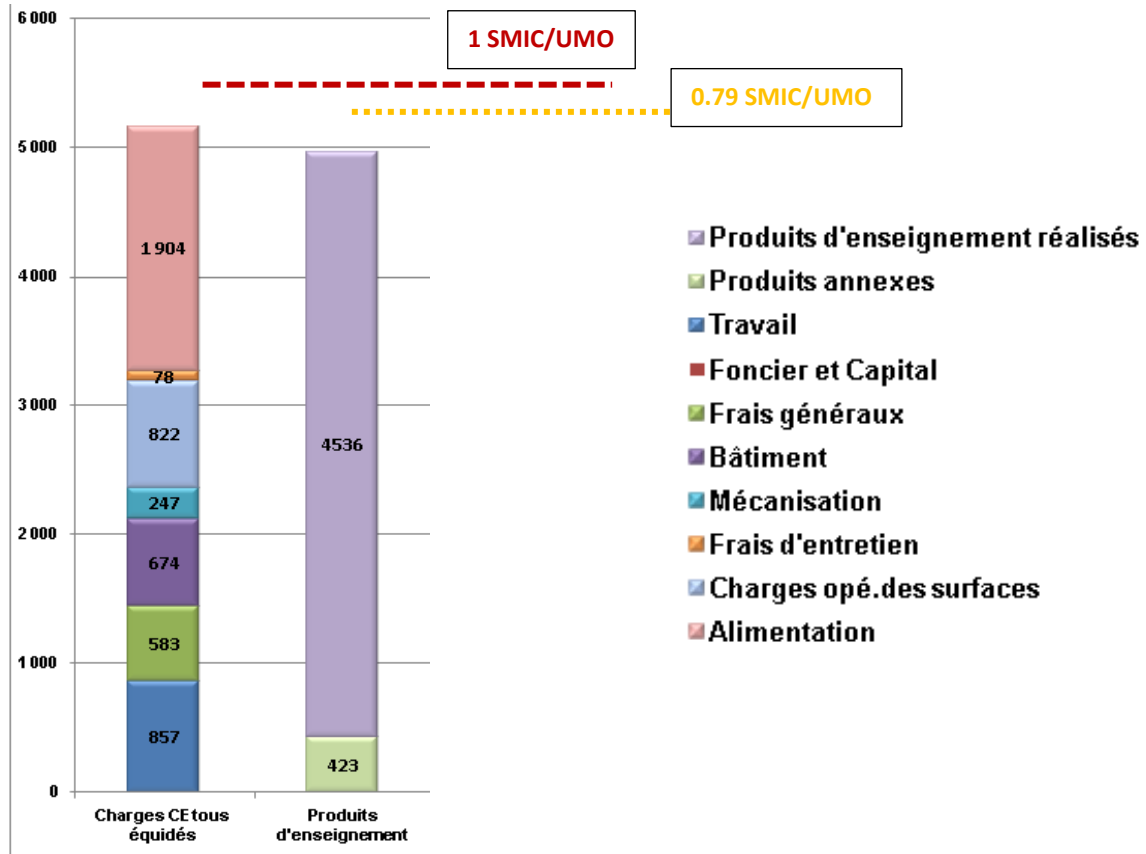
6 000
5 000
4000
3 000
2 000
1 000
0

1 SMIC/UMO
0.79 SMIC/UMO

1 904
78
822
247
674
583
857

4536
423

Charges CE tous équidés
Produits d'enseignement

Produits d'enseignement réalisés
Produits annexes
Travail
Foncier et Capital
Frais généraux
Bâtiment
Mécanisation
Frais d'entretien
Charges opé.des surfaces
Alimentation